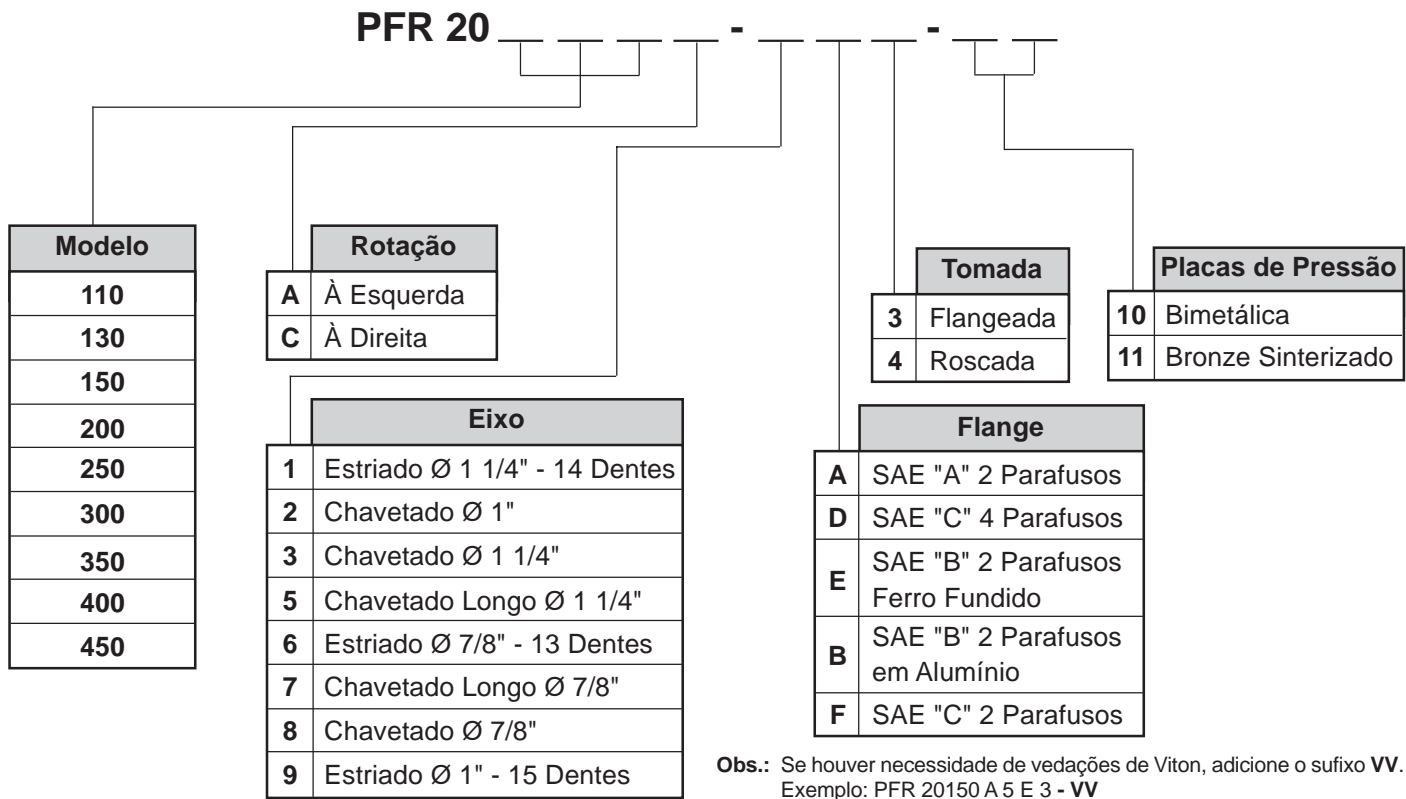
PFR 20 __ __ __ __ - __ __ __ - __ __

| Modelo |
|---|
| 110 |
| 130 |
| 150 |
| 200 |
| 250 |
| 300 |
| 350 |
| 400 |
| 450 |

| | Rotação |
|---|---|
| A | À Esquerda |
| C | À Direita |

| | Tomada |
|---|---|
| 3 | Flangeada |
| 4 | Roscada |

| | Placas de Pressão |
|---|---|
| 10 | Bimetálica |
| 11 | Bronze Sinterizado |

| | Eixo |
|---|---|
| 1 | Estriado Ø 1 1/4" - 14 Dentes |
| 2 | Chavetado Ø 1" |
| 3 | Chavetado Ø 1 1/4" |
| 5 | Chavetado Longo Ø 1 1/4" |
| 6 | Estriado Ø 7/8" - 13 Dentes |
| 7 | Chavetado Longo Ø 7/8" |
| 8 | Chavetado Ø 7/8" |
| 9 | Estriado Ø 1" - 15 Dentes |

| | Flange |
|---|---|
| A | SAE "A" 2 Parafusos |
| D | SAE "C" 4 Parafusos |
| E | SAE "B" 2 Parafusos Ferro Fundido |
| B | SAE "B" 2 Parafusos em Alumínio |
| F | SAE "C" 2 Parafusos |

**Obs.:** Se houver necessidade de vedações de Viton, adicione o sufixo **VV**. Exemplo: PFR 20150 A 5 E 3 **- VV**